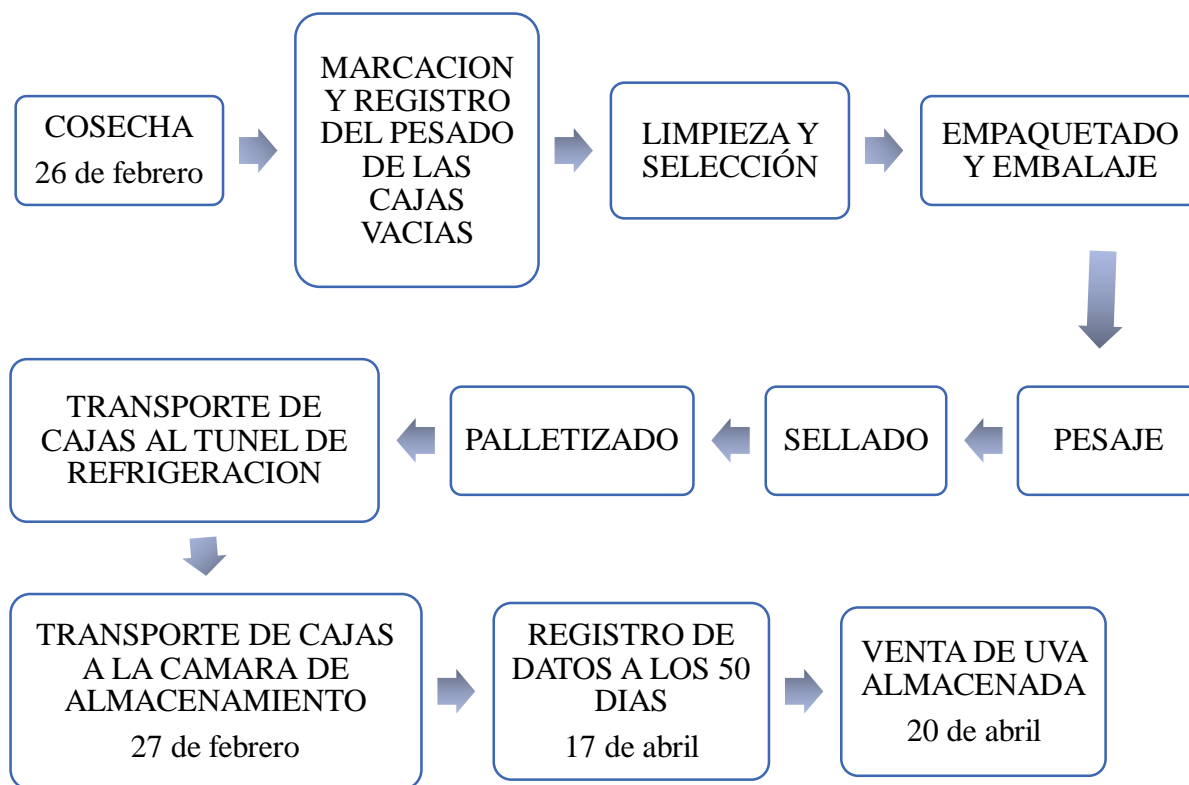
COSECHA
26 de febrero

MARCACION Y REGISTRO DEL PESADO DE LAS CAJAS VACIAS

LIMPIEZA Y SELECCIÓN

EMPAQUETADO Y EMBALAJE

PESAJE

SELLADO

PALLETIZADO

TRANSPORTE DE CAJAS AL TUNEL DE REFRIGERACION

TRANSPORTE DE CAJAS A LA CAMARA DE ALMACENAMIENTO
27 de febrero

REGISTRO DE DATOS A LOS 50 DIAS
17 de abril

VENTA DE UVA ALMACENADA
20 de abril